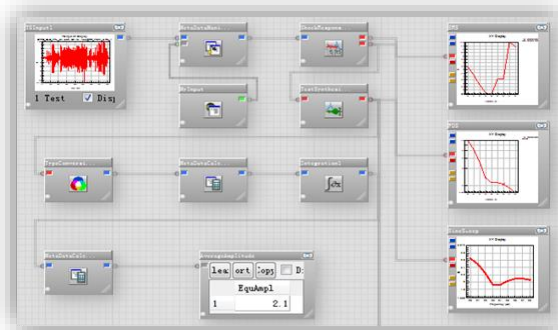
TSInput1
1 Text
Disp
MetaDataModi...
ShockResponse
XY Display
MyInput
SpecSynthesi...
XY Display
FreqConversi...
MetaDataCalc...
Integration2
XY Display
MetaDataCalc...
AverageAmplitude
lex
ort
Copy
D:
EquAmpl
1
2.1